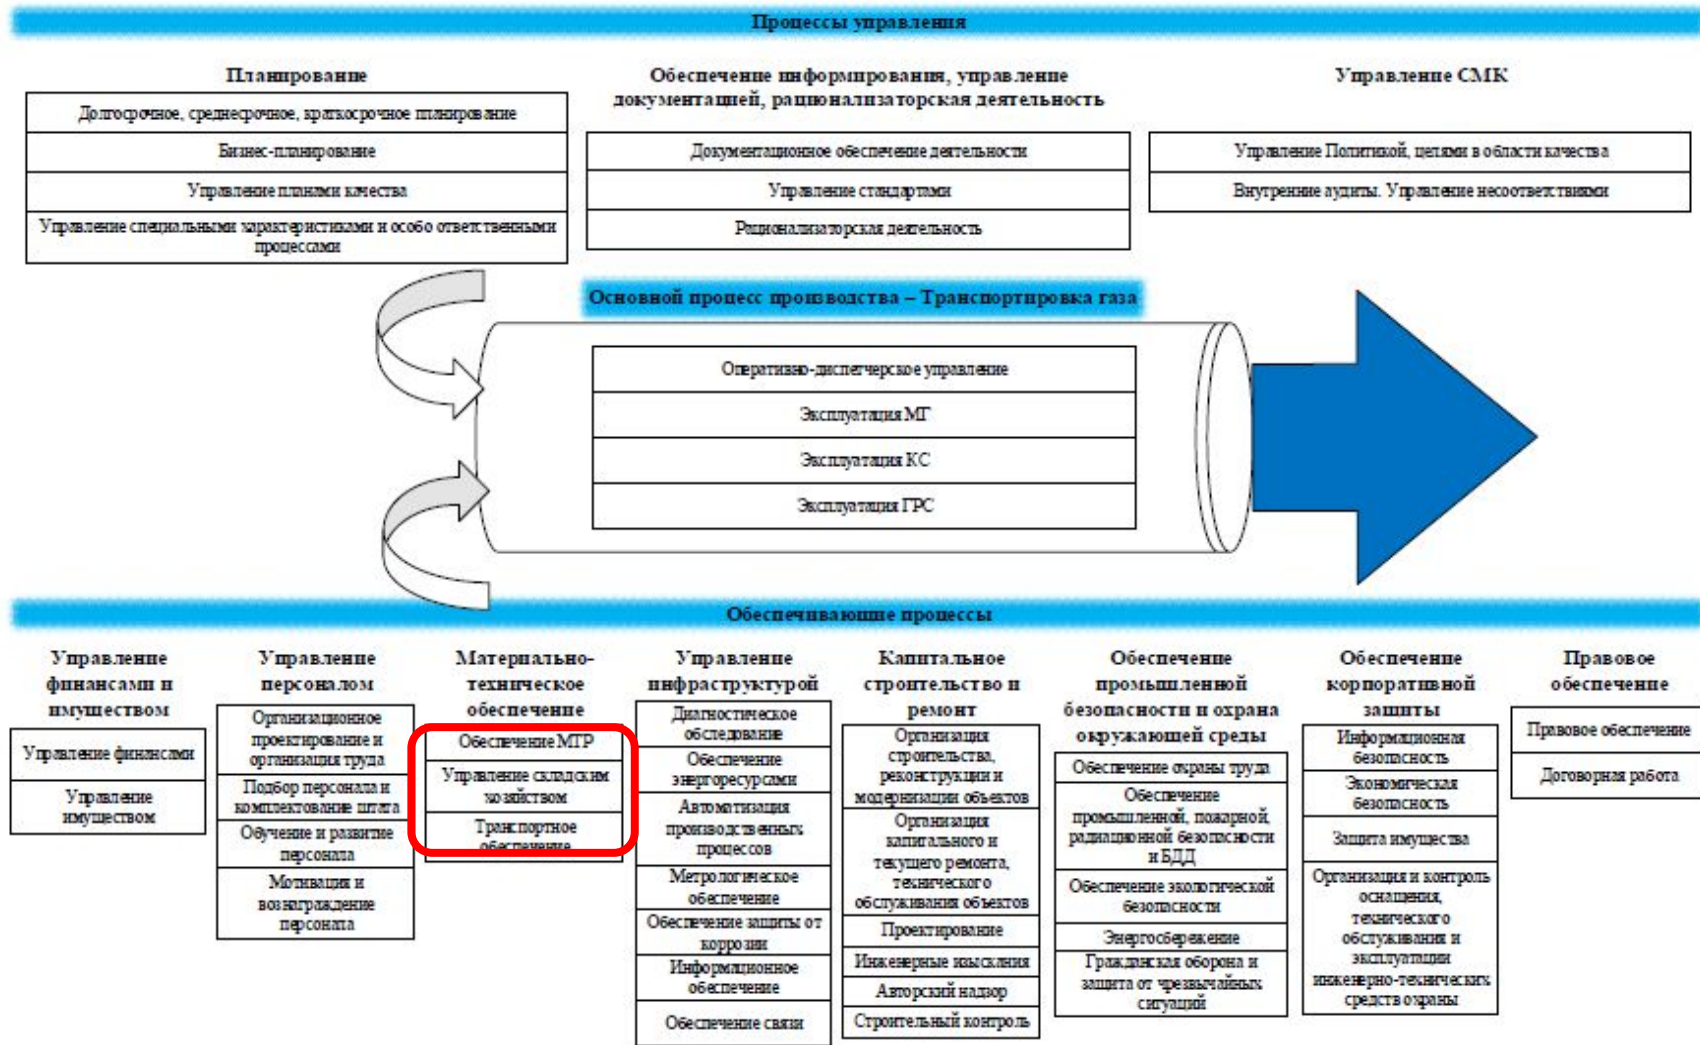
Процессы управления

Планирование

Долгосрочное, среднесрочное, краткосрочное планирование

Бизнес-планирование

Управление планами качества

Управление специальными характеристиками и особо ответственными процессами

Обеспечение информирования, управление документацией, рационализаторская деятельность

Документационное обеспечение деятельности

Управление стандартами

Рационализаторская деятельность

Управление СМК

Управление Политикой, целями в области качества

Внутренние аудиты. Управление несоответствиями

Основной процесс производства – Транспортировка газа

Оперативно-диспетчерское управление

Эксплуатация МГ

Эксплуатация КС

Эксплуатация ГРС

Обеспечивающие процессы

Управление финансами и имуществом

Управление финансами

Управление имуществом

Управление персоналом

Организационное проектирование и организация труда

Подбор персонала и комплектование штата

Обучение и развитие персонала

Мотивация и вознаграждение персонала

Материально-техническое обеспечение

Обеспечение МТР

Управление складским хозяйством

Транспортное обеспечение

Управление инфраструктурой

Диагностическое обследование

Обеспечение энергоресурсами

Автоматизация производственных процессов

Метрологическое обеспечение

Обеспечение защиты от коррозии

Информационное обеспечение

Обеспечение связи

Капитальное строительство и ремонт

Организация строительства, реконструкции и модернизации объектов

Организация капитального и текущего ремонта, технического обслуживания объектов

Проектирование

Инженерные изыскания

Авторский надзор

Строительный контроль

Обеспечение промышленной безопасности и охрана окружающей среды

Обеспечение охраны труда

Обеспечение промышленной, пожарной, радиационной безопасности и БДД

Обеспечение экологической безопасности

Энергосбережение

Гражданская оборона и защита от чрезвычайных ситуаций

Обеспечение корпоративной защиты

Информационная безопасность

Экономическая безопасность

Защита имущества

Организация и контроль оснащения, технического обслуживания и эксплуатации инженерно-технических средств охраны

Правовое обеспечение

Правовое обеспечение

Договорная работа